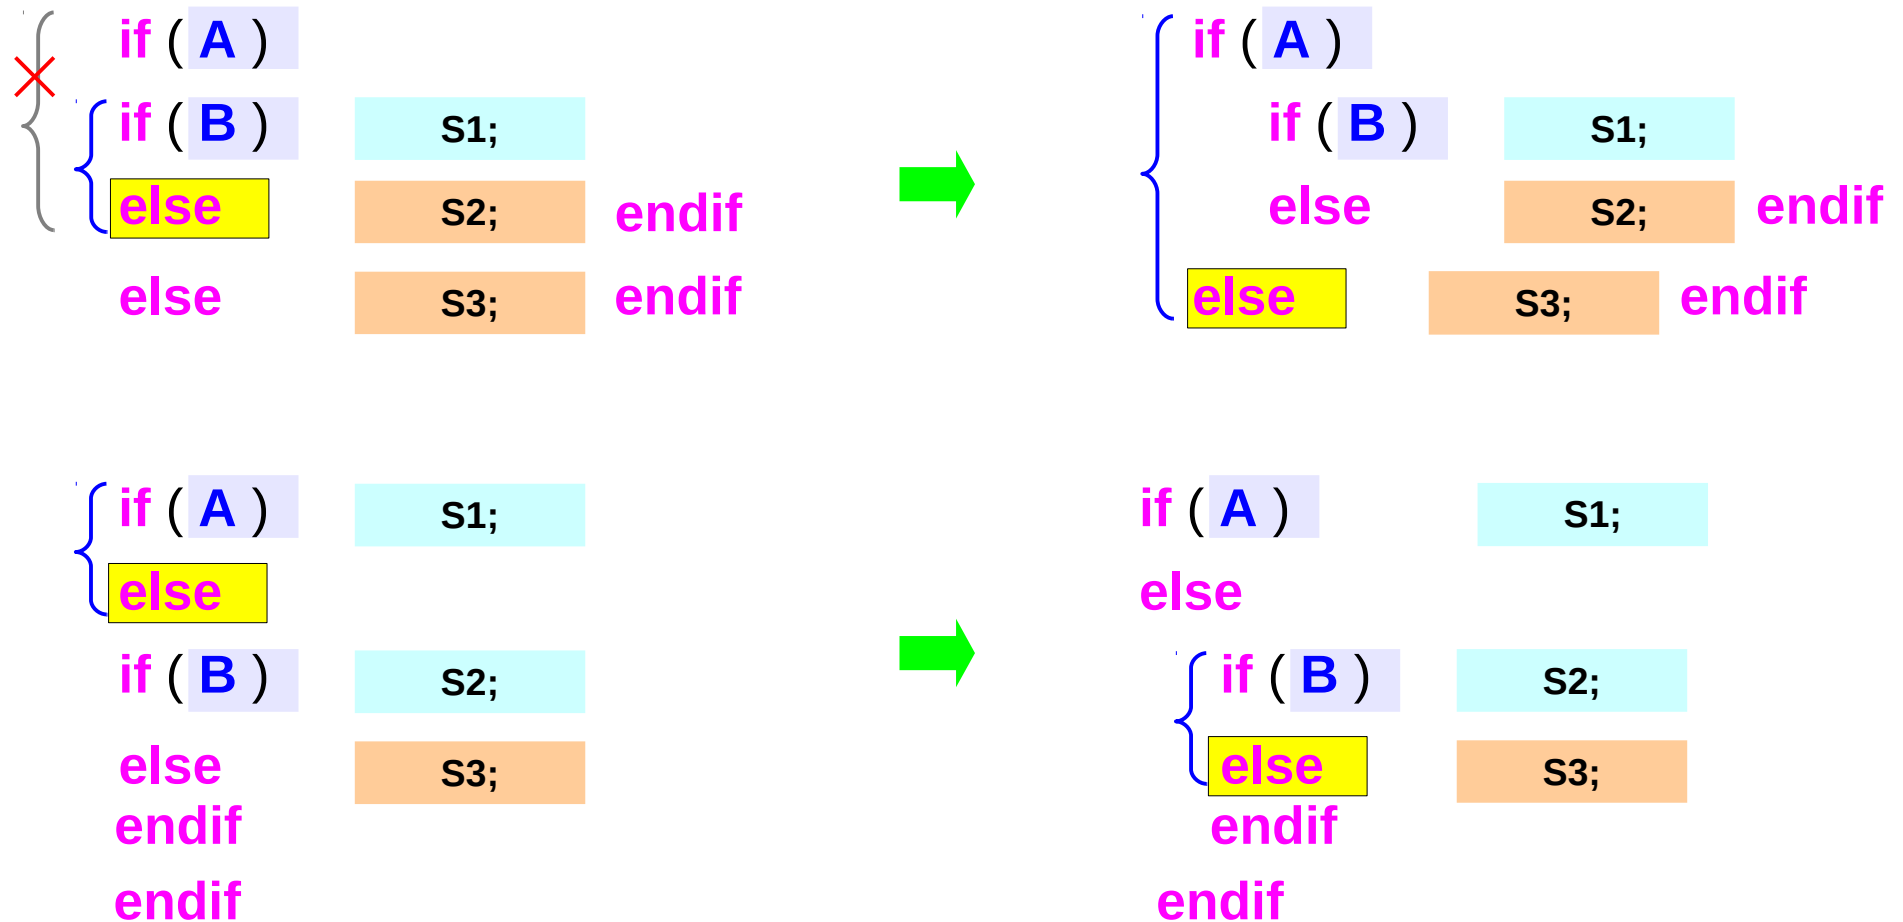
if ( A )
if ( B ) S1;
else S2; endif
else S3; endif

if ( A )
if ( B ) S1;
else S2; endif
else S3; endif

if ( A ) S1;
else
if ( B ) S2;
else S3;
endif
endif

if ( A ) S1;
else
if ( B ) S2;
else S3;
endif
endif